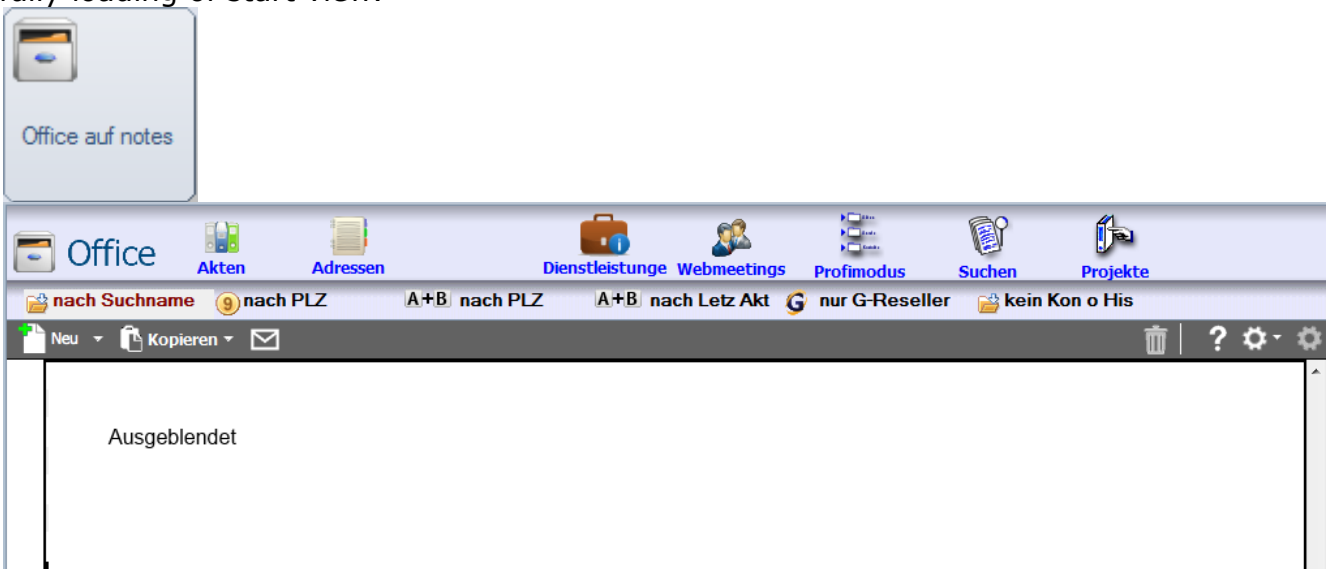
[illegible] loading of start view:

Office auf notes

Office Akten Adressen Dienstleistung Webmeetings Profimodus Suchen Projekte

nach Suchname 9 nach PLZ A+B nach PLZ A+B nach Letz Akt G nur G-Reseller kein Kon o His

Neu Kopieren

?

Ausgeblendet